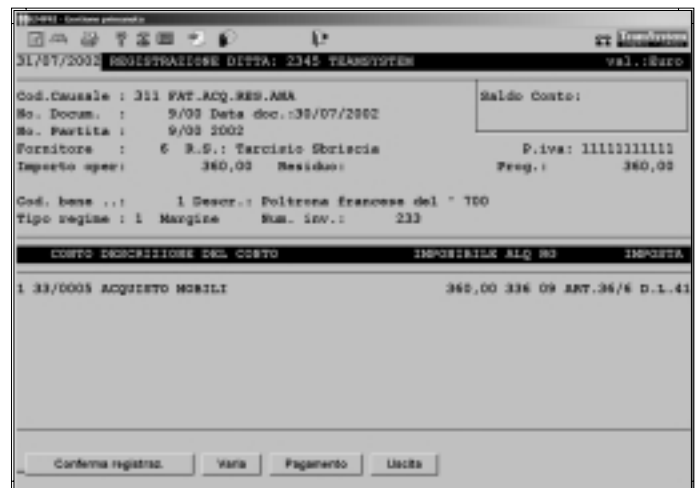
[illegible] - Gestione primanota

31/07/2002 REGISTRAZIONE DITTA: 2345 TEAMSYSTEM val.:Euro

Cod.Causale : 311 FAT.ACQ.REG.ANA
No. Docum. : 9/00 Data doc.:30/07/2002
No. Partita : 9/00 2002
Fornitore : 6 R.S.: Tarcisio Sbriscia
Importo oper: 360,00 Residuo:

Saldo Conto:

P.iva: 11111111111
Prog.: 360,00

Cod. bene ..: 1 Descr.: Poltrona francese del ' 700
Tipo regime : 1 Margine Num. inv.: 233

CONTO DESCRIZIONE DEL CONTO IMPONIBILE ALQ NO IMPOSTA

1 33/0005 ACQUISTO MOBILI 360,00 336 09 ART.36/6 D.L.41

Conferma registraz. Varia Pagamento Uscita